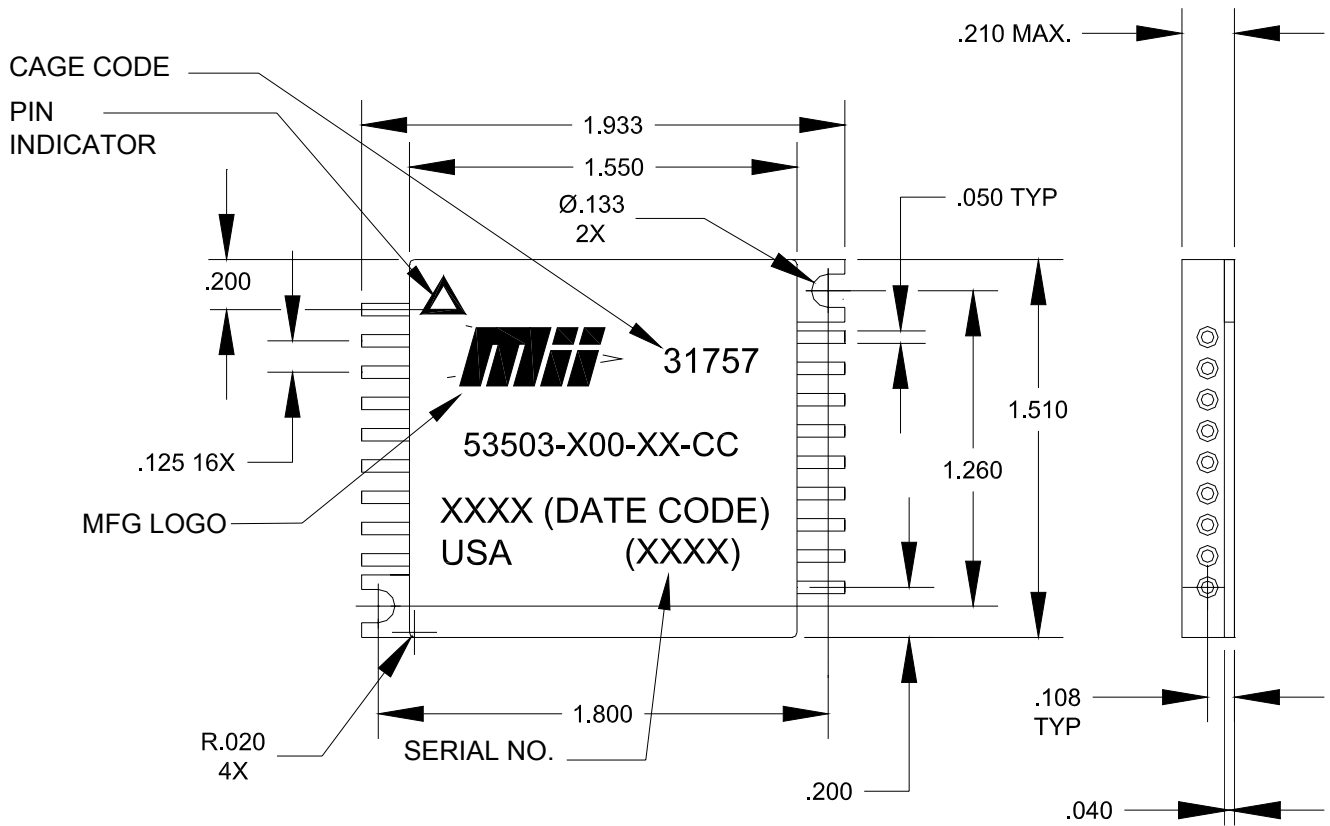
.210 MAX.

CAGE CODE

PIN INDICATOR

1.933

1.550

Ø.133
2X

.050 TYP

.200

Mii

31757

1.510

53503-X00-XX-CC

1.260

.125 16X

MFG LOGO

XXXX (DATE CODE)
USA (XXXX)

.108
TYP

R.020
4X

1.800

SERIAL NO.

.200

.040